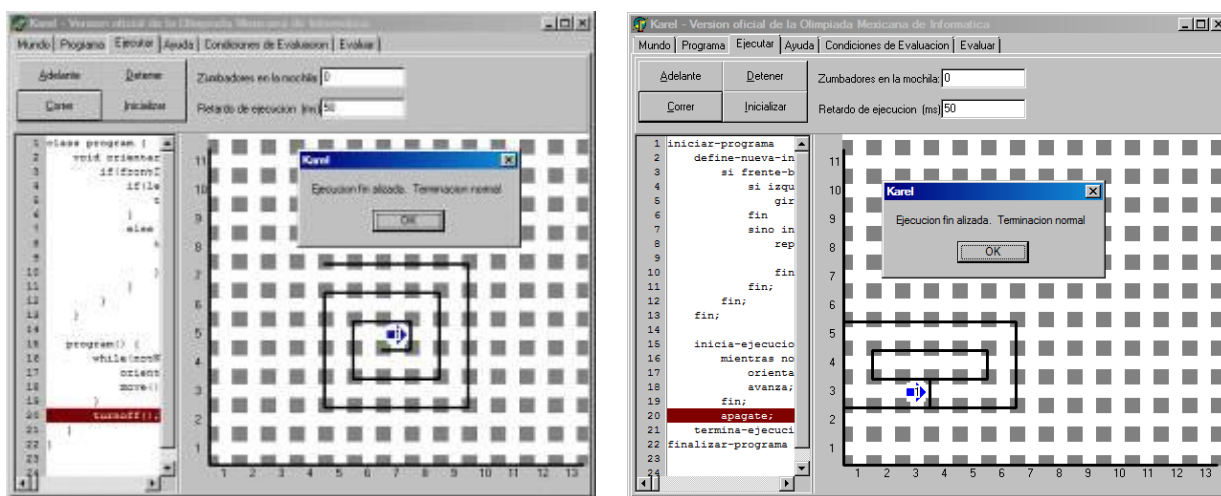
Karel - Version oficial de la Olimpiada Mexicana de Informatica

Mundo | Programa | Ejecutar | Ayuda | Condiciones de Evaluacion | Evaluar

Adelante Detener Zumbadores en la mochila 0

Correr Inicializar Retardo de ejecucion (ms) 50

1 class program {
2 void orientar
3 if(frontI
4 if(le
5 t
6 }
7 else
8 t
9
10 }
11 }
12 }
13 }
14
15 program() {
16 while(notN
17 orient
18 move()
19 }
20 turnoff();
21 }
22 }
23
24

Karel

Ejecucion fin alizada. Terminacion normal

OK

11 10 9 8 7 6 5 4 3 2 1

1 2 3 4 5 6 7 8 9 10 11 12 13

Karel - Version oficial de la Olimpiada Mexicana de Informatica

Mundo | Programa | Ejecutar | Ayuda | Condiciones de Evaluacion | Evaluar

Adelante Detener Zumbadores en la mochila: 0

Correr Inicializar Retardo de ejecucion (ms) 50

1 iniciar-programa
2 define-nueva-in
3 si frente-b
4 si izqu
5 gir
6 fin
7 sino in
8 rep
9
10 fin
11 fin;
12 fin;
13 fin;
14
15 inicia-ejecucio
16 mientras no
17 orienta
18 avanza;
19 fin;
20 apagate;
21 termina-ejecuci
22 finalizar-programa
23
24

Karel

Ejecucion fin alizada. Terminacion normal

OK

11 10 9 8 7 6 5 4 3 2 1

1 2 3 4 5 6 7 8 9 10 11 12 13